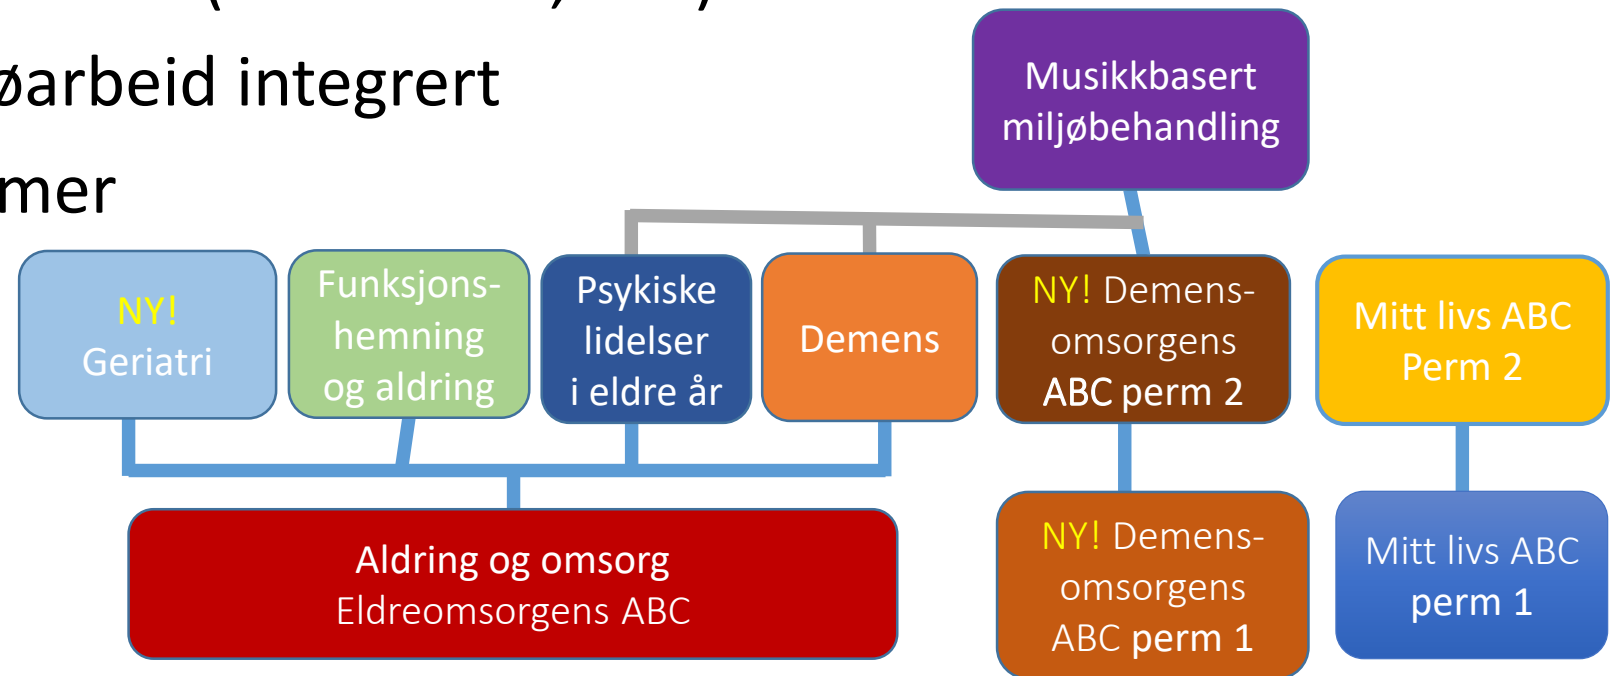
øarbeid integrert

mer

Musikkbasert miljøbehandling

NY! Geriatri

Funksjonshemning og aldring

Psykiske lidelser i eldre år

Demens

NY! Demensomsorgens ABC perm 2

Mitt livs ABC Perm 2

Aldring og omsorg
Eldreomsorgens ABC

NY! Demensomsorgens ABC perm 1

Mitt livs ABC perm 1